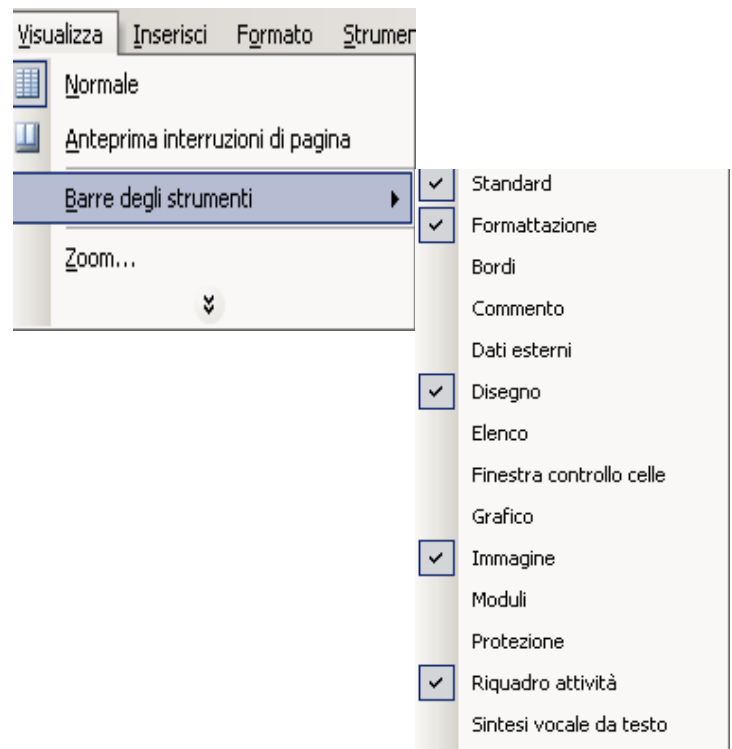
Visualizza Inserisci Formato Strumen

Normale
Anteprima interruzioni di pagina
Barre degli strumenti
Zoom...

Standard
Formattazione
Bordi
Commento
Dati esterni
Disegno
Elenco
Finestra controllo celle
Grafico
Immagine
Moduli
Protezione
Riquadro attività
Sintesi vocale da testo